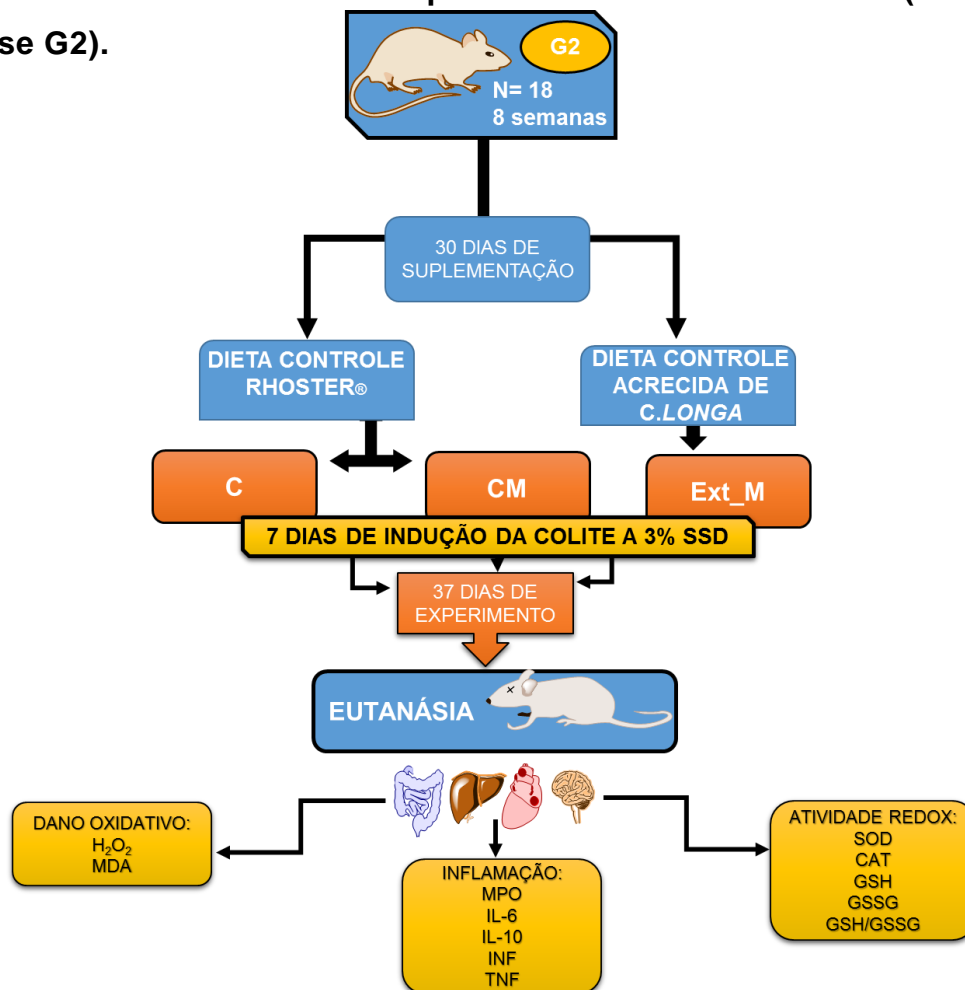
se G2).

G2
N= 18
8 semanas

30 DIAS DE SUPLEMENTAÇÃO

DIETA CONTROLE RHOSTER®

DIETA CONTROLE ACRECIDA DE C.LONGA

C

CM

Ext_M

7 DIAS DE INDUÇÃO DA COLITE A 3% SSD

37 DIAS DE EXPERIMENTO

EUTANÁSIA

DANO OXIDATIVO:
$H_2O_2$
MDA

INFLAMAÇÃO:
MPO
IL-6
IL-10
INF
TNF

ATIVIDADE REDOX:
SOD
CAT
GSH
GSSG
GSH/GSSG